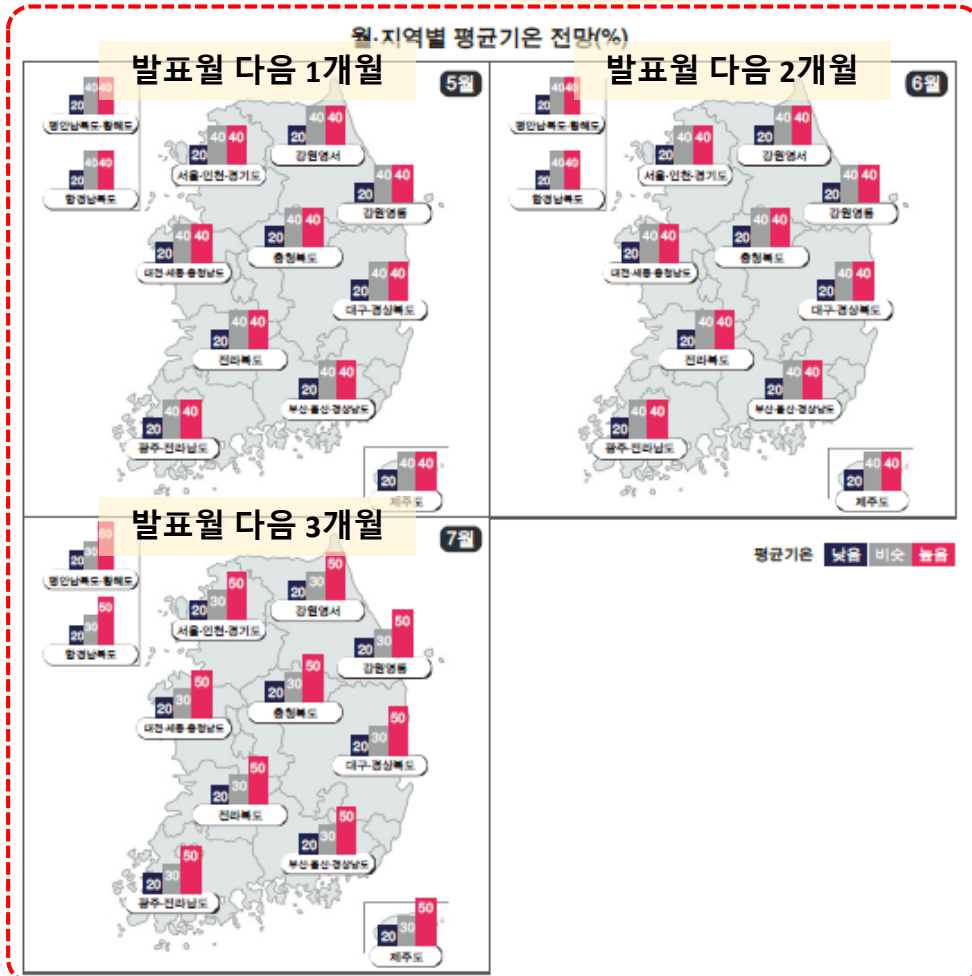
월·지역별 평균기온 전망(%)

발표월 다음 1개월

5월

20 40 40 평안남북도·황해도
20 40 40 함경남북도
20 40 40 강원영서
20 40 40 서울·인천·경기도
20 40 40 강원영동
20 40 40 충청북도
20 40 40 대전·세종·충청남도
20 40 40 대구·경상북도
20 40 40 전라북도
20 40 40 부산·울산·경상남도
20 40 40 광주·전라남도
20 40 40 제주도

발표월 다음 2개월

6월

20 40 40 평안남북도·황해도
20 40 40 함경남북도
20 40 40 강원영서
20 40 40 서울·인천·경기도
20 40 40 강원영동
20 40 40 충청북도
20 40 40 대전·세종·충청남도
20 40 40 대구·경상북도
20 40 40 전라북도
20 40 40 부산·울산·경상남도
20 40 40 광주·전라남도
20 40 40 제주도

발표월 다음 3개월

7월

20 30 50 평안남북도·황해도
20 30 50 함경남북도
20 30 50 강원영서
20 30 50 서울·인천·경기도
20 30 50 강원영동
20 30 50 충청북도
20 30 50 대전·세종·충청남도
20 30 50 대구·경상북도
20 30 50 전라북도
20 30 50 부산·울산·경상남도
20 30 50 광주·전라남도
20 30 50 제주도

평균기온 낮음 비슷 높음